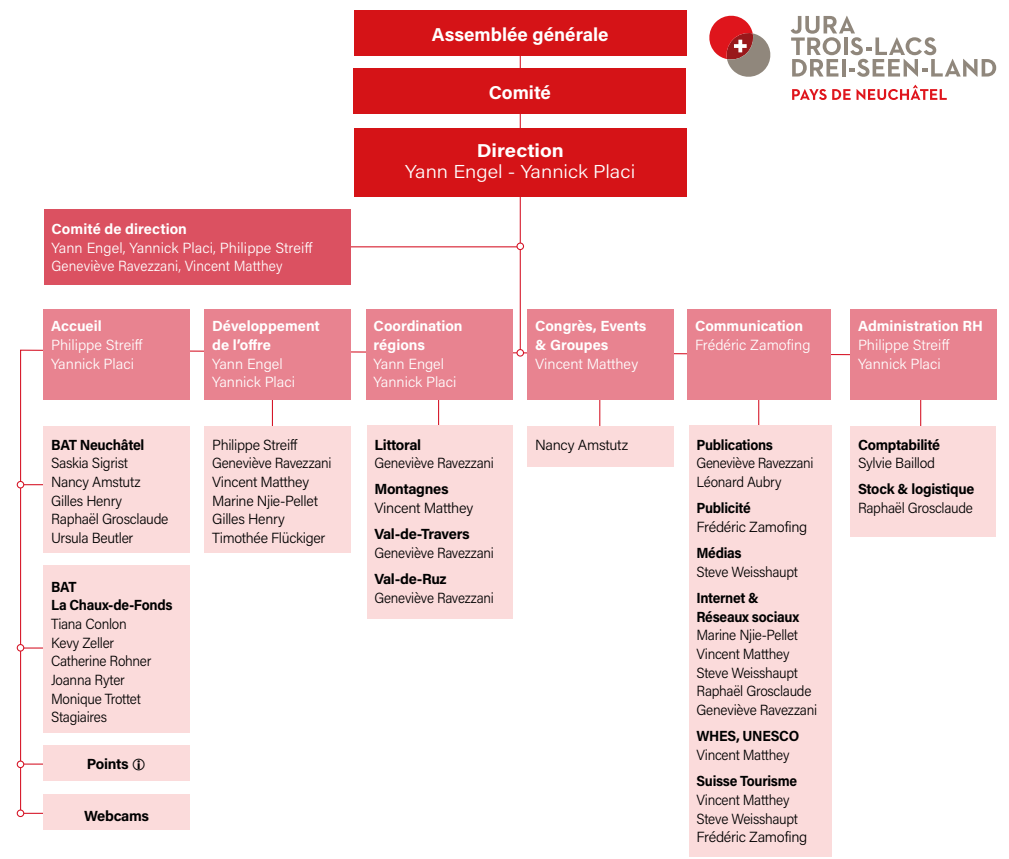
Assemblée générale

Comité

Direction
Yann Engel - Yannick Placi

JURA
TROIS-LACS
DREI-SEEN-LAND
PAYS DE NEUCHÂTEL

Comité de direction
Yann Engel, Yannick Placi, Philippe Streiff
Geneviève Ravezzani, Vincent Matthey

Accueil
Philippe Streiff
Yannick Placi

BAT Neuchâtel
Saskia Sigrist
Nancy Amstutz
Gilles Henry
Raphaël Grosclaude
Ursula Beutler

BAT
La Chaux-de-Fonds
Tiana Conlon
Kevy Zeller
Catherine Rohner
Joanna Ryter
Monique Trottet
Stagiaires

Points ⓘ

Webcams

Développement de l'offre
Yann Engel
Yannick Placi

Philippe Streiff
Geneviève Ravezzani
Vincent Matthey
Marine Njie-Pellet
Gilles Henry
Timothée Flückiger

Coordination régions
Yann Engel
Yannick Placi

Littoral
Geneviève Ravezzani
Montagnes
Vincent Matthey
Val-de-Travers
Geneviève Ravezzani
Val-de-Ruz
Geneviève Ravezzani

Congrès, Events & Groupes
Vincent Matthey

Nancy Amstutz

Communication
Frédéric Zamofing

Publications
Geneviève Ravezzani
Léonard Aubry
Publicité
Frédéric Zamofing
Médias
Steve Weisshaupt
Internet & Réseaux sociaux
Marine Njie-Pellet
Vincent Matthey
Steve Weisshaupt
Raphaël Grosclaude
Geneviève Ravezzani
WHES, UNESCO
Vincent Matthey
Suisse Tourisme
Vincent Matthey
Steve Weisshaupt
Frédéric Zamofing

Administration RH
Philippe Streiff
Yannick Placi

Comptabilité
Sylvie Baillod
Stock & logistique
Raphaël Grosclaude